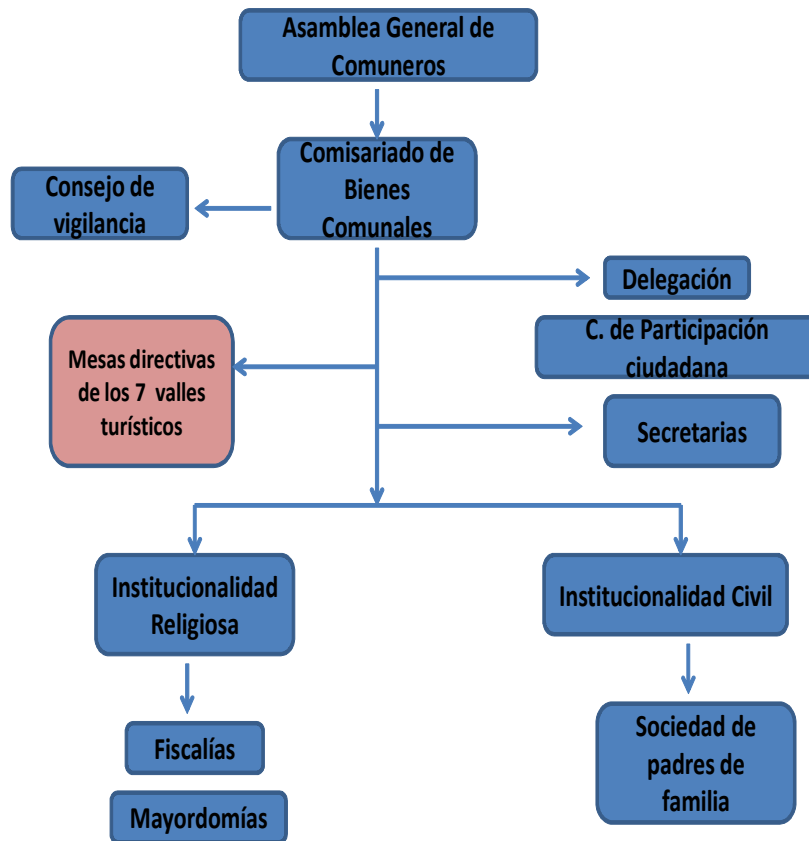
Asamblea General de Comuneros

Comisariado de Bienes Comunales

Consejo de vigilancia

Delegación

C. de Participación ciudadana

Mesas directivas de los 7 valles turísticos

Secretarias

Institucionalidad Religiosa

Institucionalidad Civil

Fiscalías

Mayordomías

Sociedad de padres de familia